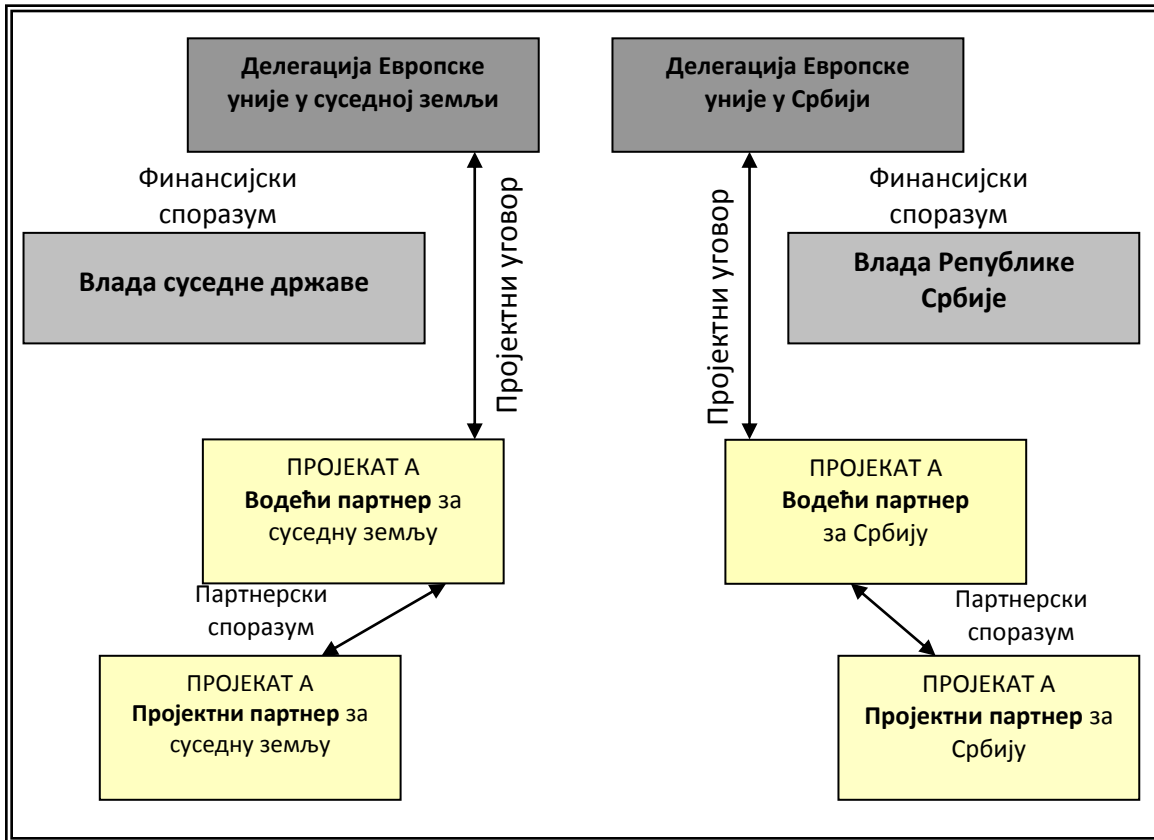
Делегација Европске уније у суседној земљи

Делегација Европске уније у Србији

Финансијски споразум

Пројектни уговор

Пројектни уговор

Финансијски споразум

Влада суседне државе

Влада Републике Србије

ПРОЈЕКАТ А
Водећи партнер за суседну земљу

ПРОЈЕКАТ А
Водећи партнер за Србију

Партнерски споразум

Партнерски споразум

ПРОЈЕКАТ А
Пројектни партнер за суседну земљу

ПРОЈЕКАТ А
Пројектни партнер за Србију